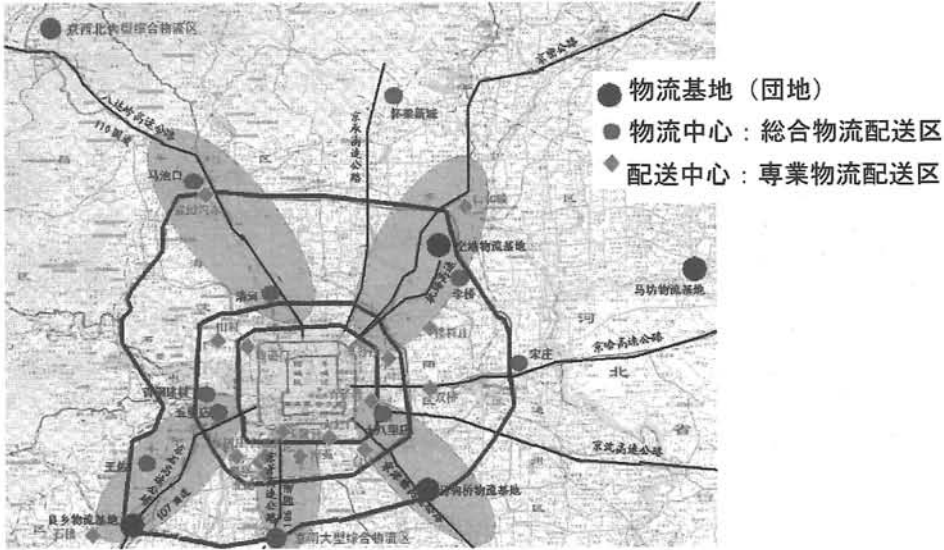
京西北大型综合物流区
京承公路
八达岭高速公路
110国道
京承高速公路
怀柔基地
马池口
京沈高速公路
空港物流基地
东方红
李桥
马坊物流基地
唐家
宋庄
京哈高速公路
河
北
省
京津塘高速公路
京沪高速公路
五里店
王村
107国道
十八里店
京开高速公路
马驹桥物流基地
良乡物流基地
京南大型综合物流区
石楼
物流基地（団地）
物流中心：総合物流配送区
配送中心：専業物流配送区